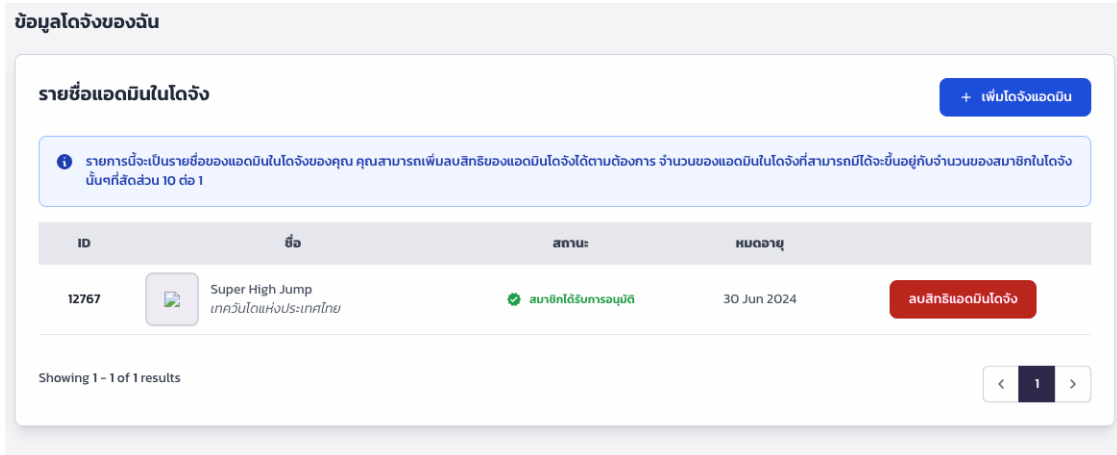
ข้อมูลโดจังของฉัน

รายชื่อแอดมินในโดจัง

+ เพิ่มโดจังแอดมิน

รายการนี้จะเป็นรายชื่อของแอดมินในโดจังของคุณ คุณสามารถเพิ่มลบสิทธิของแอดมินโดจังได้ตามต้องการ จำนวนของแอดมินในโดจังที่สามารถมีได้จะขึ้นอยู่กับจำนวนของสมาชิกในโดจังนั้นๆที่สัดส่วน 10 ต่อ 1

| ID | ชื่อ | สถานะ | หมดอายุ | |
|---|---|---|---|---|
| 12767 | Super High Jump เทควันโดแห่งประเทศไทย | สมาชิกได้รับการอนุมัติ | 30 Jun 2024 | ลบสิทธิแอดมินโดจัง |

Showing 1 - 1 of 1 results

1